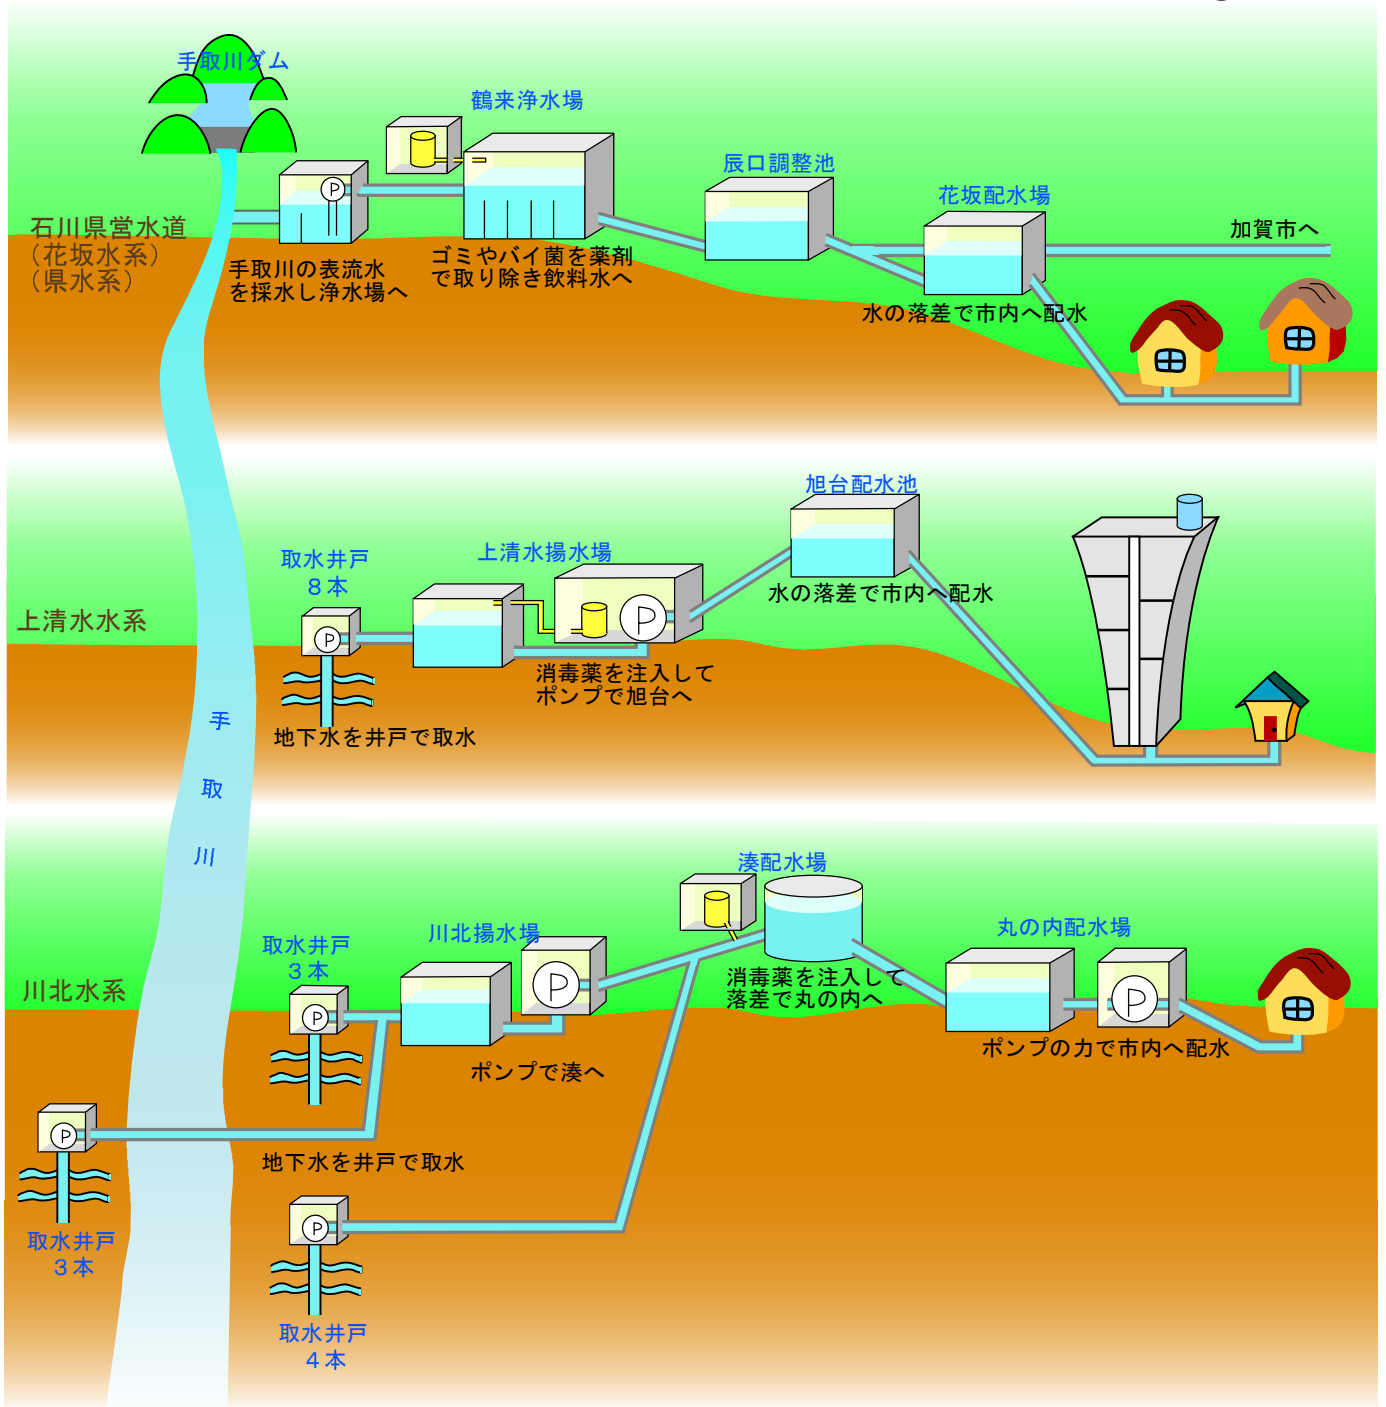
手取川ダム

鶴来浄水場

辰口調整池

花坂配水場

石川県営水道
（花坂水系）
（県水系）

加賀市へ

手取川の表流水を採水し浄水場へ

ゴミやバイ菌を薬剤で取り除き飲料水へ

水の落差で市内へ配水

旭台配水池

取水井戸
８本

上清水揚水場

上清水水系

水の落差で市内へ配水

消毒薬を注入してポンプで旭台へ

地下水を井戸で取水

手
取
川

湊配水場

取水井戸
３本

川北揚水場

丸の内配水場

川北水系

消毒薬を注入して落差で丸の内へ

ポンプで湊へ

ポンプの力で市内へ配水

地下水を井戸で取水

取水井戸
３本

取水井戸
４本